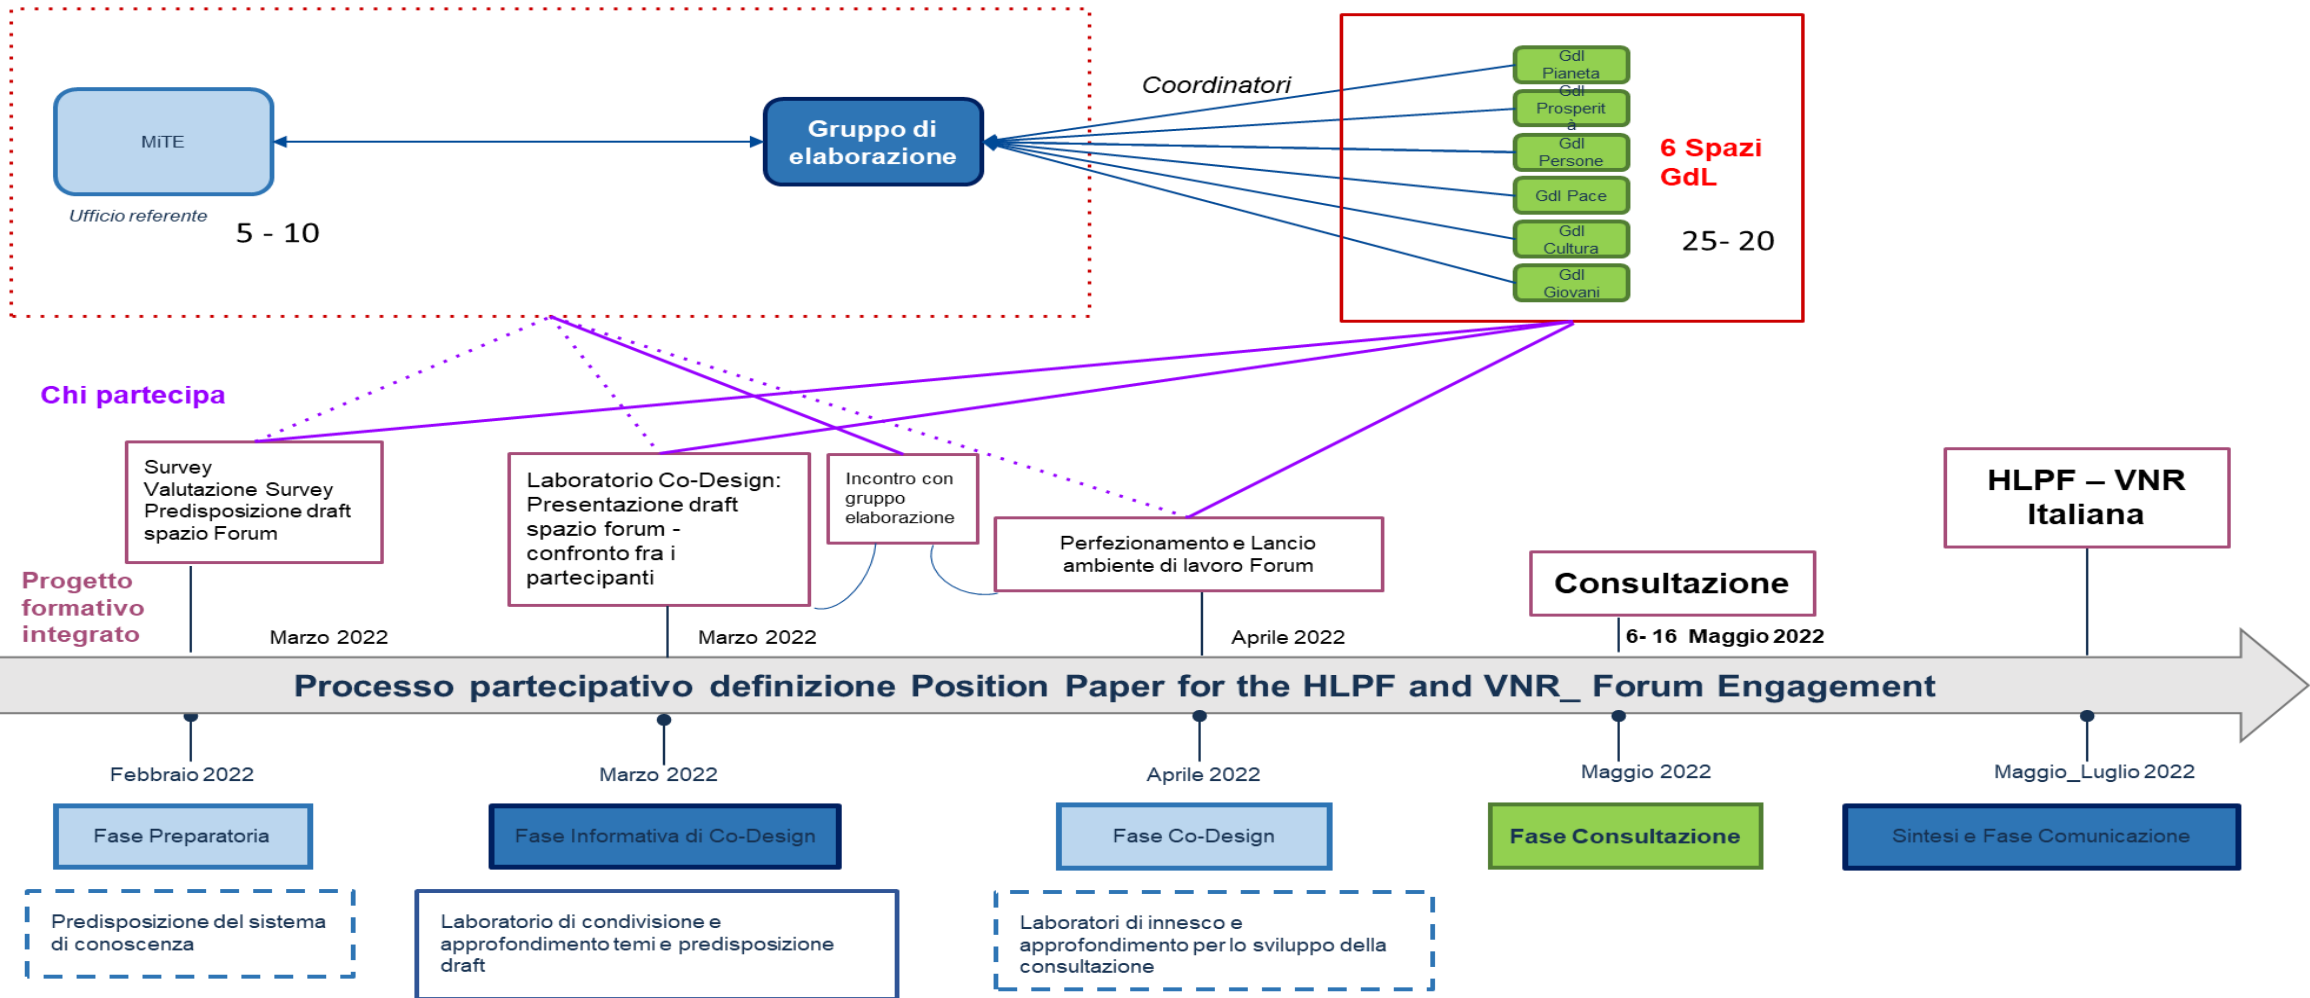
MiTE

Ufficio referente

5 - 10

Gruppo di elaborazione

Coordinatori

GdI Pianeta

GdI Prosperità

GdI Persone

GdI Pace

GdI Cultura

GdI Giovani

6 Spazi GdL

25- 20

Chi partecipa

Survey
Valutazione Survey
Predisposizione draft spazio Forum

Laboratorio Co-Design: Presentazione draft spazio forum - confronto fra i partecipanti

Incontro con gruppo elaborazione

Perfezionamento e Lancio ambiente di lavoro Forum

HLPF – VNR Italiana

Consultazione

Progetto formativo integrato

Marzo 2022

Marzo 2022

Aprile 2022

6- 16 Maggio 2022

Processo partecipativo definizione Position Paper for the HLPF and VNR_ Forum Engagement

Febbraio 2022

Marzo 2022

Aprile 2022

Maggio 2022

Maggio_Luglio 2022

Fase Preparatoria

Fase Informativa di Co-Design

Fase Co-Design

Fase Consultazione

Sintesi e Fase Comunicazione

Predisposizione del sistema di conoscenza

Laboratorio di condivisione e approfondimento temi e predisposizione draft

Laboratori di innesco e approfondimento per lo sviluppo della consultazione